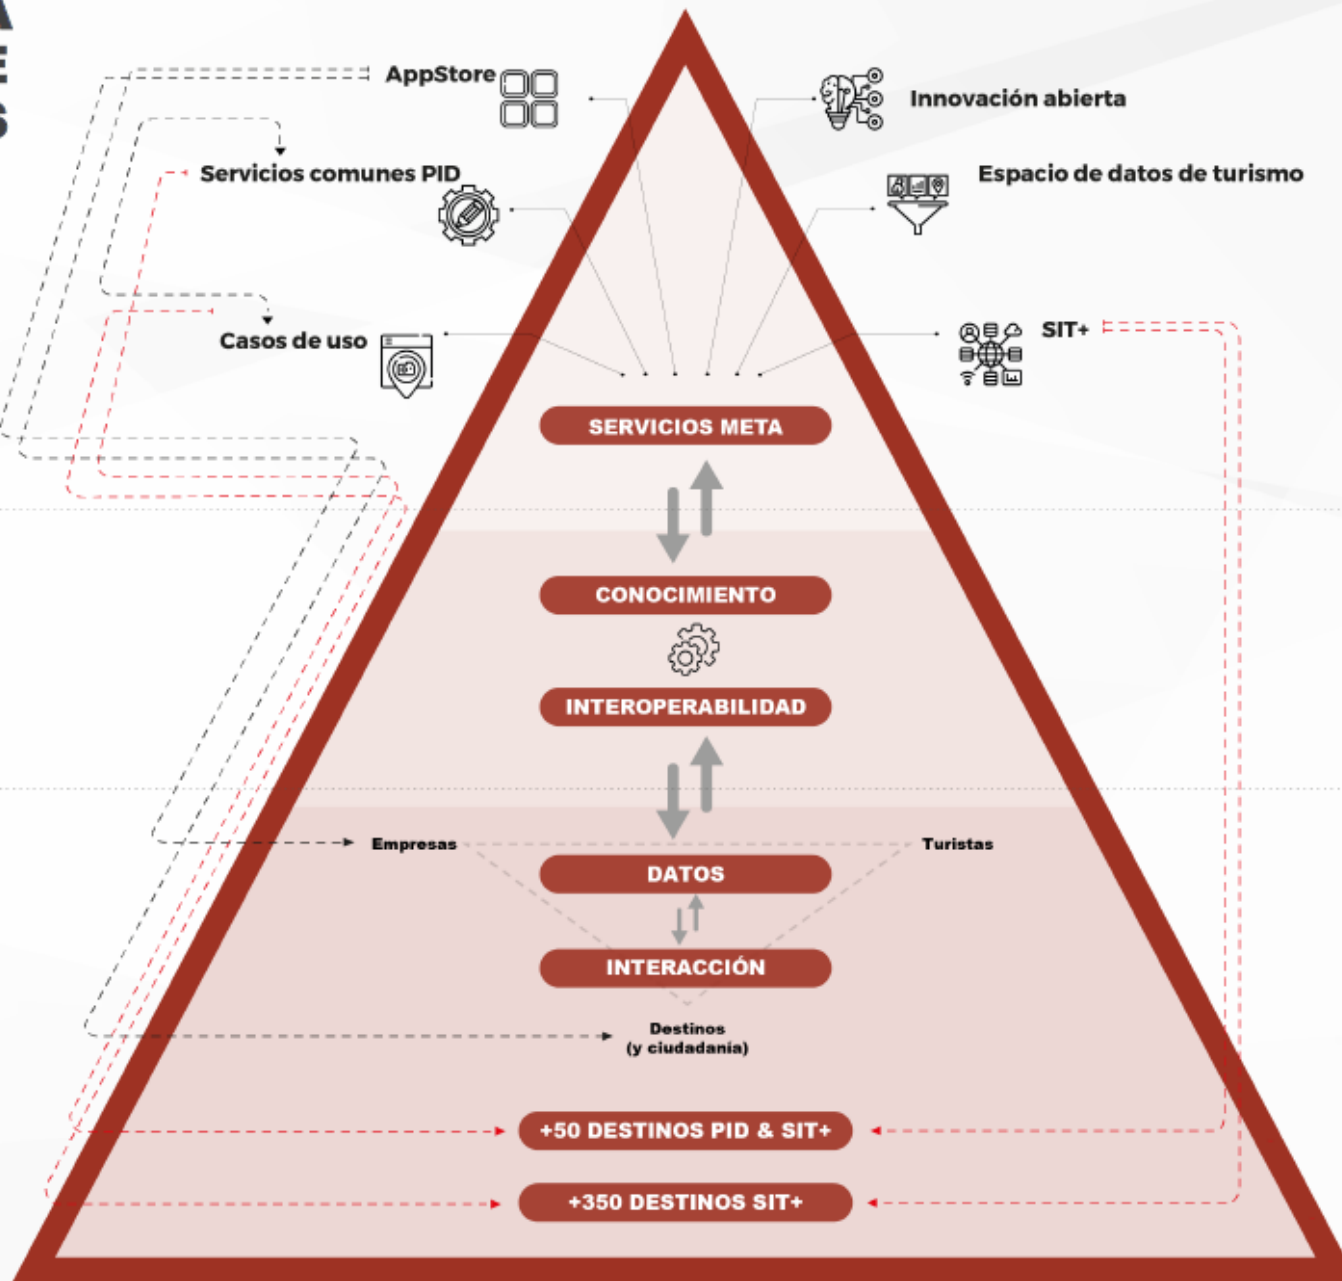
AppStore

Innovación abierta

Servicios comunes PID

Espacio de datos de turismo

Casos de uso

SIT+

SERVICIOS META

CONOCIMIENTO

INTEROPERABILIDAD

Empresas

Turistas

DATOS

INTERACCIÓN

Destinos
(y ciudadanía)

+50 DESTINOS PID & SIT+

+350 DESTINOS SIT+